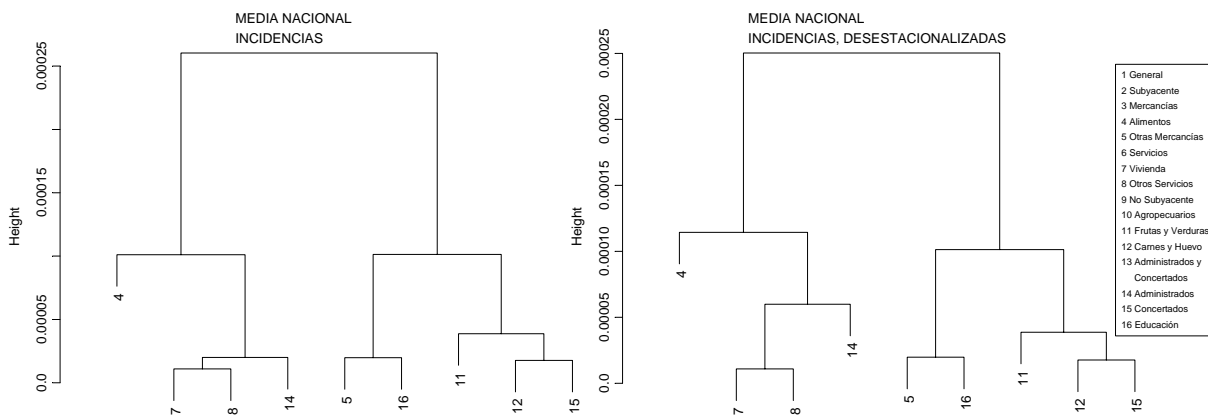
MEDIA NACIONAL
INCIDENCIAS

Height

0.00025
0.00015
0.00005
0.0

4
7
8
14
5
16
11
12
15

MEDIA NACIONAL
INCIDENCIAS, DESESTACIONALIZADAS

Height

0.00025
0.00020
0.00015
0.00010
0.00005
0.0

4
14
7
8
5
16
11
12
15

1 General
2 Subyacente
3 Mercancías
4 Alimentos
5 Otras Mercancías
6 Servicios
7 Vivienda
8 Otros Servicios
9 No Subyacente
10 Agropecuarios
11 Frutas y Verduras
12 Carnes y Huevo
13 Administrados y Concertados
14 Administrados
15 Concertados
16 Educación